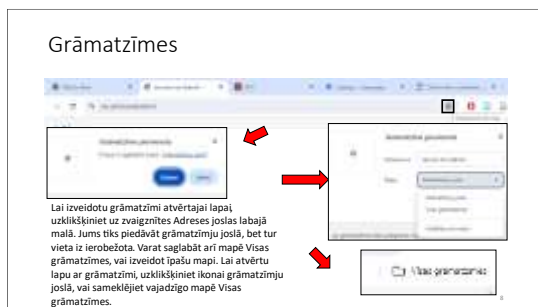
Grāmatzīmes

Lai izveidotu grāmatzīmi atvērtajai lapai, uzklikšķiniet uz zvaigznītes Adreses joslas labajā malā. Jums tiks piedāvāt grāmatzīmju joslā, bet tur vieta ir ierobežota. Varat saglabāt arī mapē Visas grāmatzīmes, vai izveidot īpašu mapi. Lai atvērtu lapu ar grāmatzīmi, uzklikšķiniet ikonai grāmatzīmju joslā, vai sameklējiet vajadzīgo mapē Visas grāmatzīmes.

Visas grāmatzīmes

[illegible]